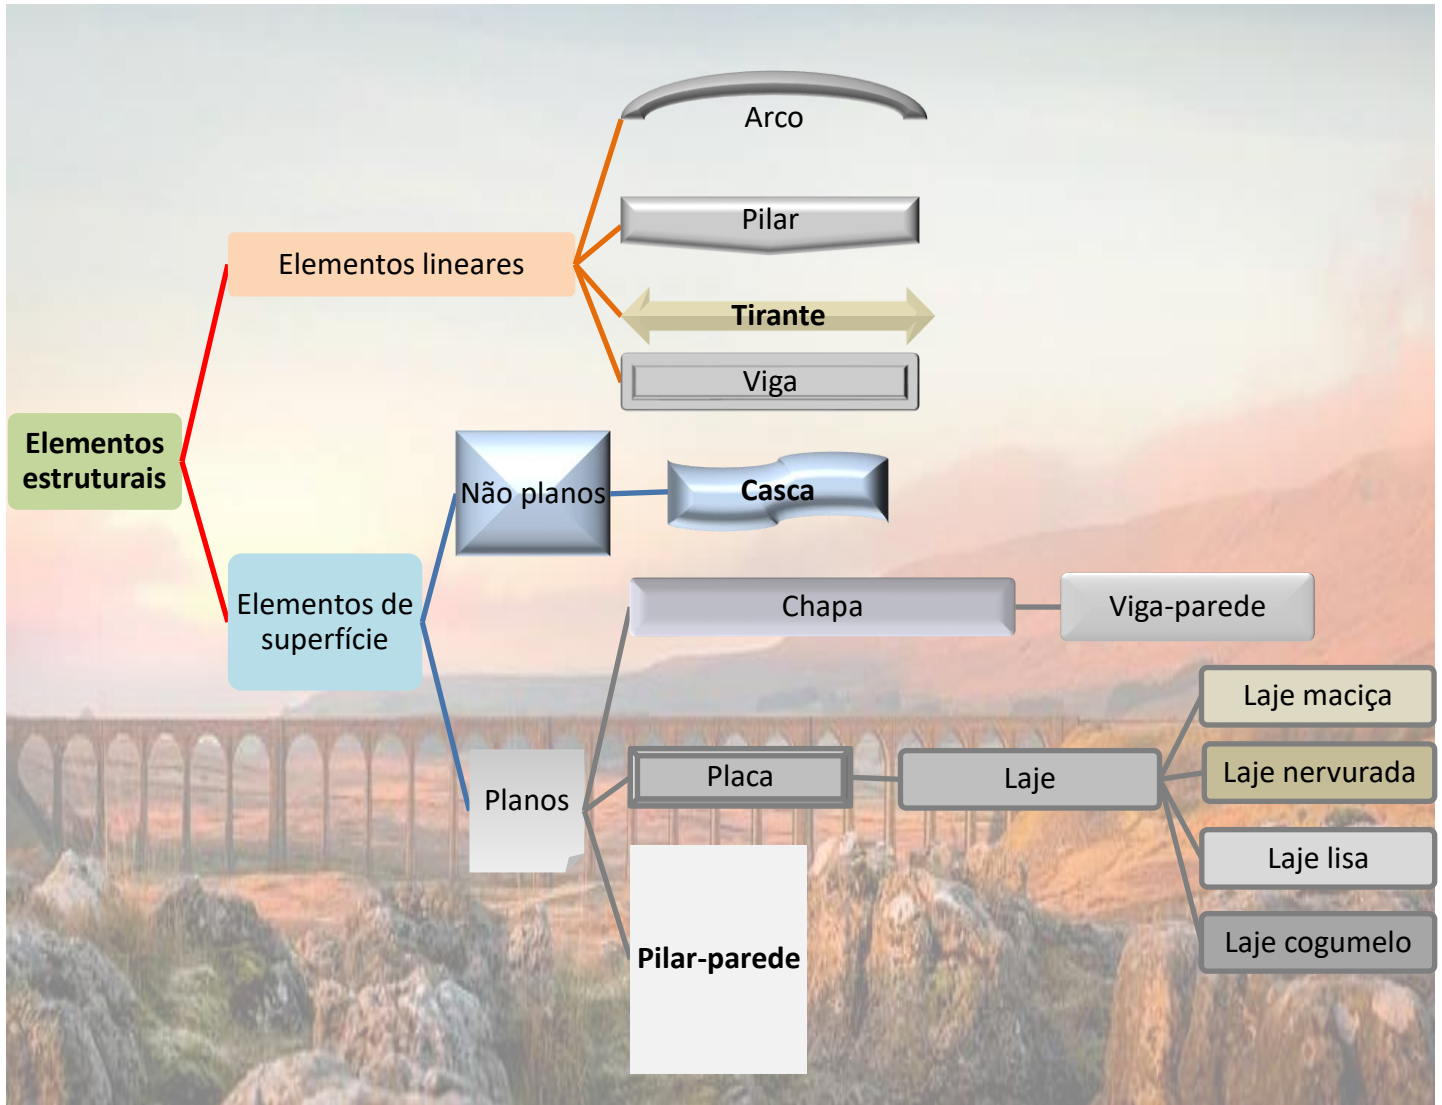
Elementos estruturais

Elementos lineares

Arco

Pilar

Tirante

Viga

Elementos de superfície

Não planos

Casca

Planos

Chapa

Viga-parede

Placa

Laje

Laje maciça

Laje nervurada

Laje lisa

Laje cogumelo

Pilar-parede